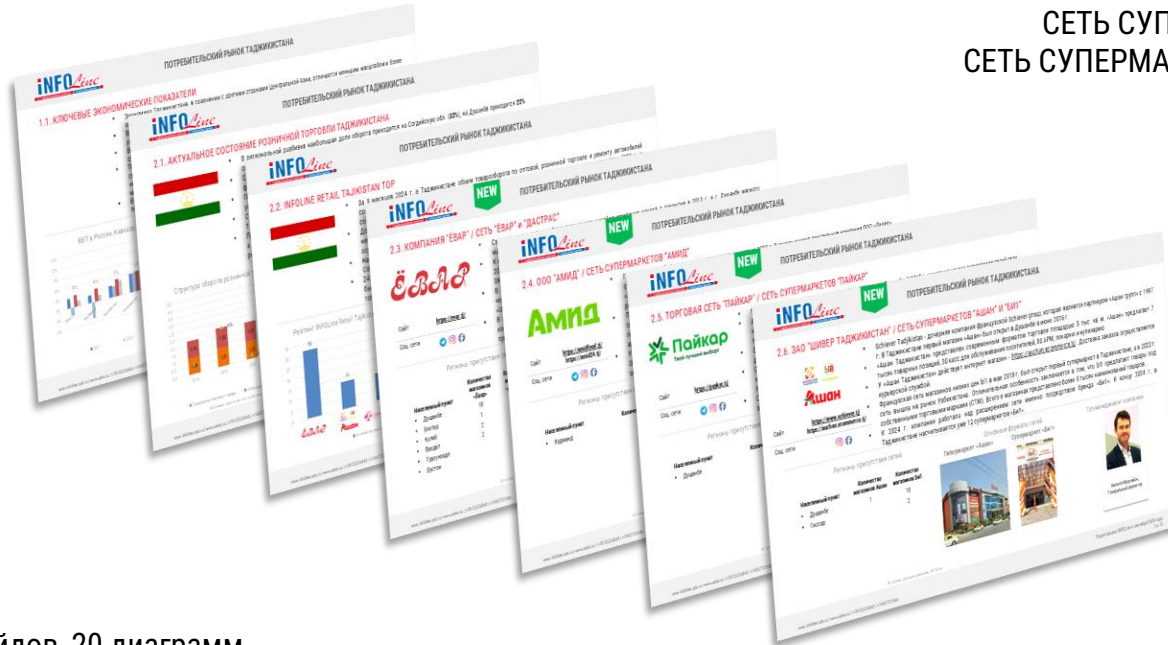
СЕТЬ СУП
СЕТЬ СУПЕРМА

ПОТРЕБИТЕЛЬСКИЙ РЫНОК ТАДЖИКИСТАНА
INFOLine
1.1. КЛЮЧЕВЫЕ ЭКОНОМИЧЕСКИЕ ПОКАЗАТЕЛИ

ПОТРЕБИТЕЛЬСКИЙ РЫНОК ТАДЖИКИСТАНА
INFOLine
2.1. АКТУАЛЬНОЕ СОСТОЯНИЕ РОЗНИЧНОЙ ТОРГОВЛИ ТАДЖИКИСТАНА

ПОТРЕБИТЕЛЬСКИЙ РЫНОК ТАДЖИКИСТАНА
INFOLine
2.2. INFOLINE RETAIL TAJIKISTAN TOP
Рейтинг INFOLine Retail Tajikistan TOP

NEW
ПОТРЕБИТЕЛЬСКИЙ РЫНОК ТАДЖИКИСТАНА
INFOLine
2.3. КОМПАНИЯ "ЁВАР" / СЕТЬ "ЁВАР" И "ДАСТРАС"
ЁВАР
Сайт
Соц. сети
Регионы присутствия

NEW
ПОТРЕБИТЕЛЬСКИЙ РЫНОК ТАДЖИКИСТАНА
INFOLine
2.4. ООО "АМИД" / СЕТЬ СУПЕРМАРКЕТОВ "АМИД"
АМИД
Сайт
Соц. сети
Регионы присутствия

NEW
ПОТРЕБИТЕЛЬСКИЙ РЫНОК ТАДЖИКИСТАНА
INFOLine
2.5. ТОРГОВАЯ СЕТЬ "ПАЙКАР" / СЕТЬ СУПЕРМАРКЕТОВ "ПАЙКАР"
Пайкар
Сайт
Соц. сети
Регионы присутствия

NEW
ПОТРЕБИТЕЛЬСКИЙ РЫНОК ТАДЖИКИСТАНА
INFOLine
2.6. ЗАО "ШИВЕР ТАДЖИКИСТАН" / СЕТЬ СУПЕРМАРКЕТОВ "АШАН" И "БИ1"
Ашан
Сайт
Соц. сети
Регионы присутствия
Населенный пункт
Количество магазинов Ашан
Количество магазинов Би1
Душанбе
Гиссар
Гипермаркет «Ашан»
Супермаркет «Би1»
Топ-менеджмент компании

йдов, 20 диаграмм